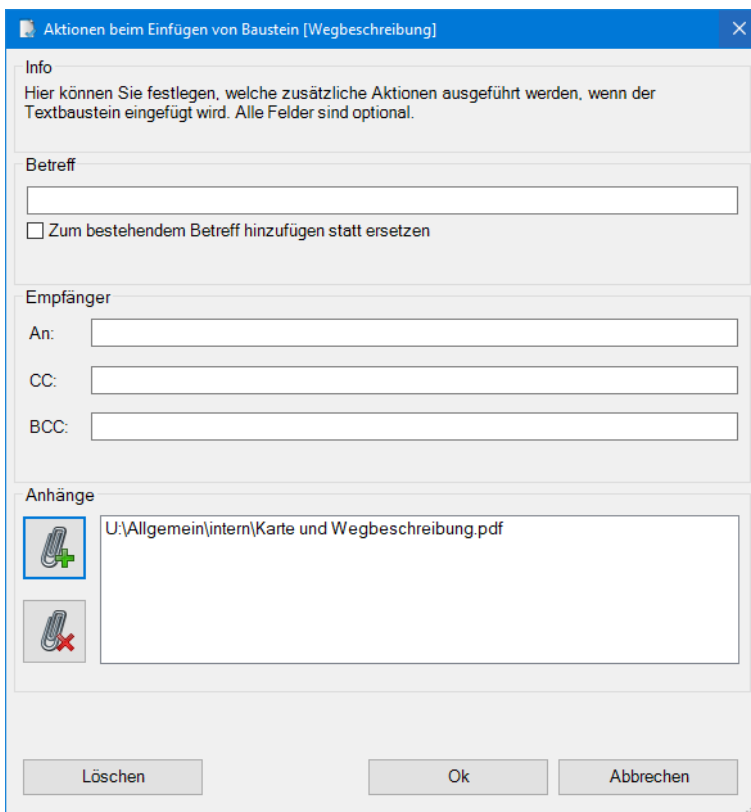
Aktionen beim Einfügen von Baustein [Wegbeschreibung]

Info
Hier können Sie festlegen, welche zusätzliche Aktionen ausgeführt werden, wenn der Textbaustein eingefügt wird. Alle Felder sind optional.

Betreff

Zum bestehendem Betreff hinzufügen statt ersetzen

Empfänger
An:
CC:
BCC:

Anhänge
U:\Allgemein\intern\Karte und Wegbeschreibung.pdf

Löschen
Ok
Abbrechen